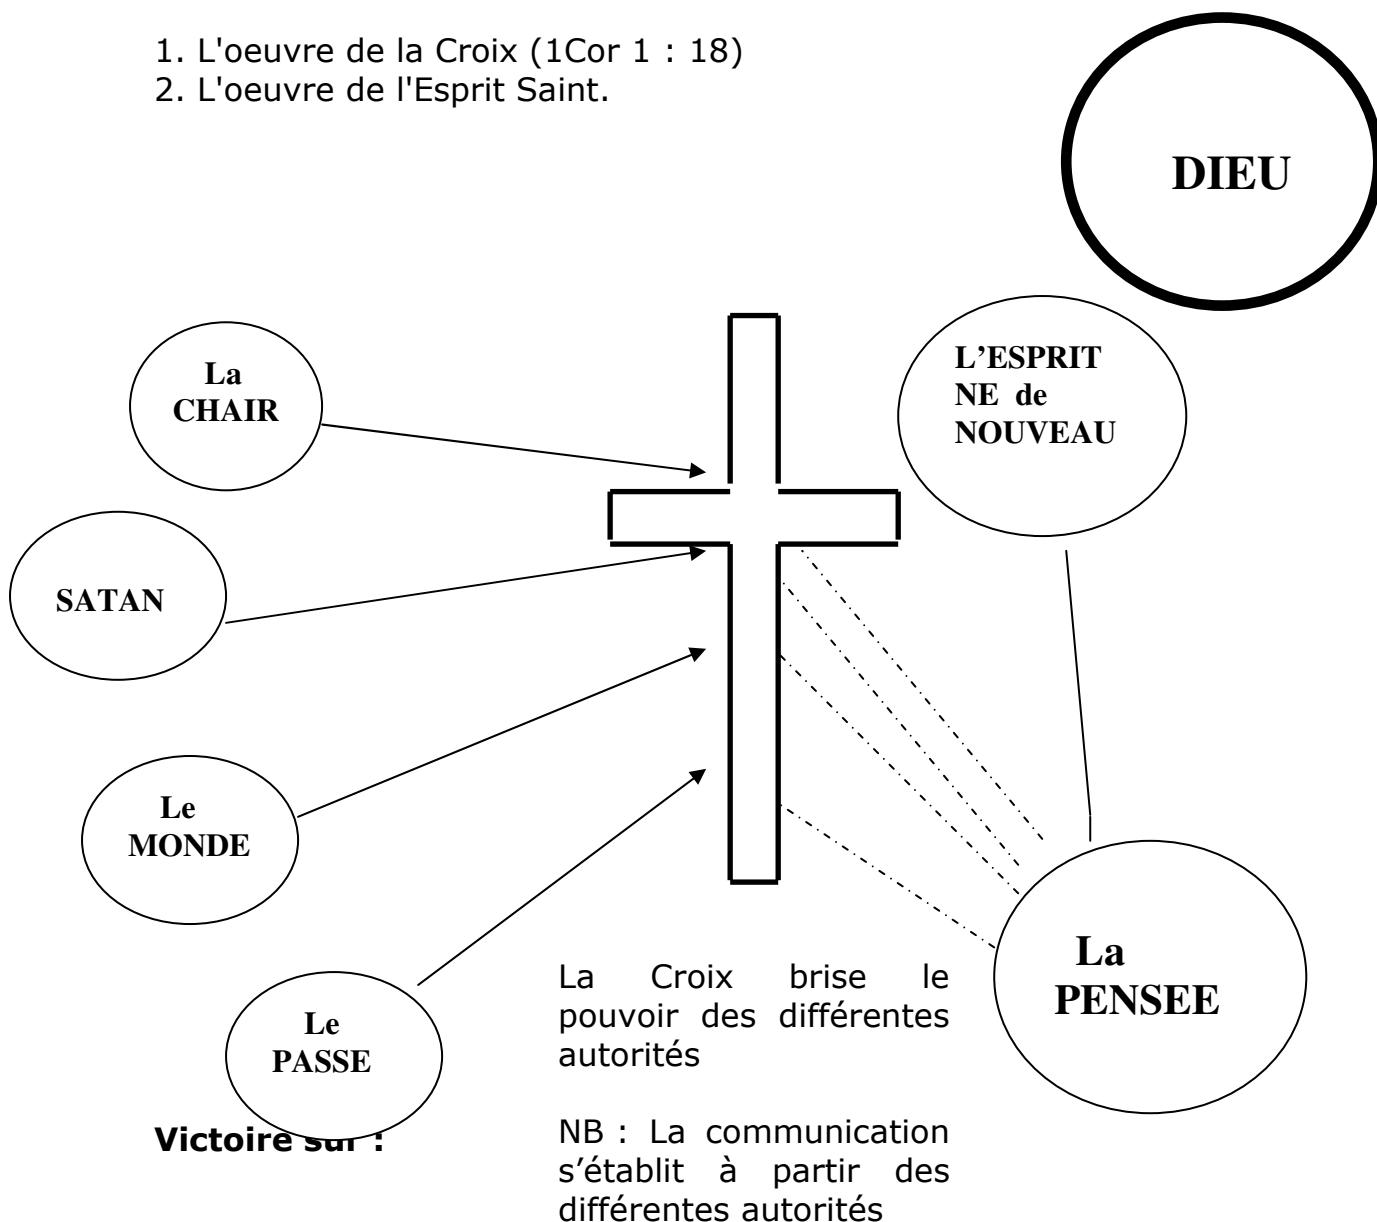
1. L'oeuvre de la Croix (1Cor 1 : 18)
2. L'oeuvre de l'Esprit Saint.

DIEU

La CHAIR

SATAN

Le MONDE

Le PASSE

L'ESPRIT NE de NOUVEAU

La PENSEE

La Croix brise le pouvoir des différentes autorités

Victoire sur :

NB : La communication s'établit à partir des différentes autorités